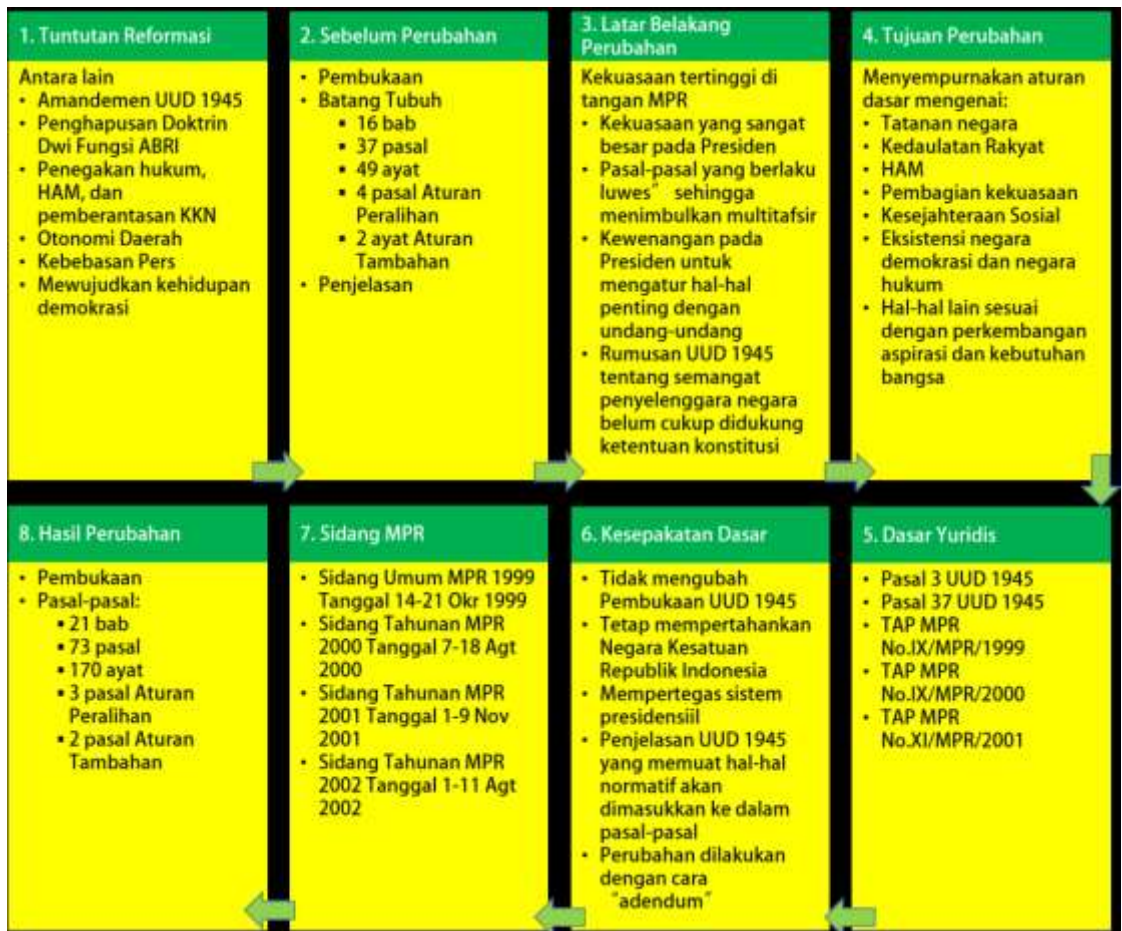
1. Tuntutan Reformasi

Antara lain
- Amandemen UUD 1945
- Penghapusan Doktrin Dwi Fungsi ABRI
- Penegakan hukum, HAM, dan pemberantasan KKN
- Otonomi Daerah
- Kebebasan Pers
- Mewujudkan kehidupan demokrasi

2. Sebelum Perubahan

- Pembukaan
- Batang Tubuh
  - 16 bab
  - 37 pasal
  - 49 ayat
  - 4 pasal Aturan Peralihan
  - 2 ayat Aturan Tambahan
- Penjelasan

3. Latar Belakang Perubahan

Kekuasaan tertinggi di tangan MPR
- Kekuasaan yang sangat besar pada Presiden
- Pasal-pasal yang berlaku luwes" sehingga menimbulkan multitafsir
- Kewenangan pada Presiden untuk mengatur hal-hal penting dengan undang-undang
- Rumusan UUD 1945 tentang semangat penyelenggara negara belum cukup didukung ketentuan konstitusi

4. Tujuan Perubahan

Menyempurnakan aturan dasar mengenai:
- Tatanan negara
- Kedaulatan Rakyat
- HAM
- Pembagian kekuasaan
- Kesejahteraan Sosial
- Eksistensi negara demokrasi dan negara hukum
- Hal-hal lain sesuai dengan perkembangan aspirasi dan kebutuhan bangsa

8. Hasil Perubahan

- Pembukaan
- Pasal-pasal:
  - 21 bab
  - 73 pasal
  - 170 ayat
  - 3 pasal Aturan Peralihan
  - 2 pasal Aturan Tambahan

7. Sidang MPR

- Sidang Umum MPR 1999 Tanggal 14-21 Okr 1999
- Sidang Tahunan MPR 2000 Tanggal 7-18 Agt 2000
- Sidang Tahunan MPR 2001 Tanggal 1-9 Nov 2001
- Sidang Tahunan MPR 2002 Tanggal 1-11 Agt 2002

6. Kesepakatan Dasar

- Tidak mengubah Pembukaan UUD 1945
- Tetap mempertahankan Negara Kesatuan Republik Indonesia
- Mempertegas sistem presidensiil
- Penjelasan UUD 1945 yang memuat hal-hal normatif akan dimasukkan ke dalam pasal-pasal
- Perubahan dilakukan dengan cara "adendum"

5. Dasar Yuridis

- Pasal 3 UUD 1945
- Pasal 37 UUD 1945
- TAP MPR No.IX/MPR/1999
- TAP MPR No.IX/MPR/2000
- TAP MPR No.XI/MPR/2001